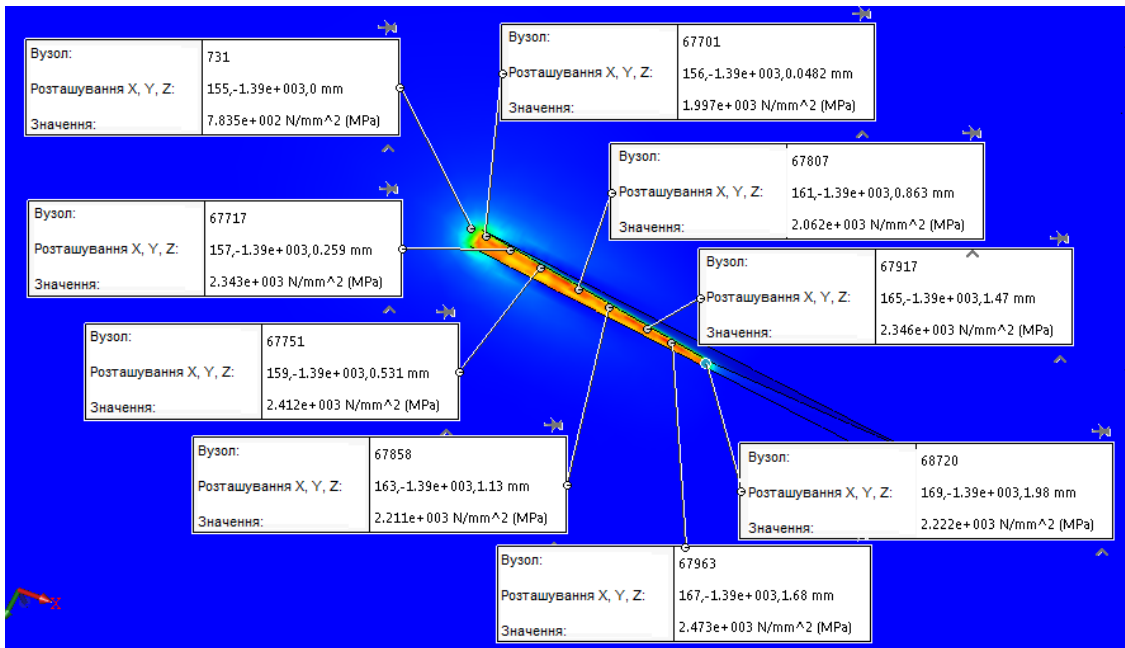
| Вузол: | 731 |
|---|---|
| Розташування X, Y, Z: | 155,-1.39e+003,0 mm |
| Значення: | 7.835e+002 N/mm^2 (MPa) |

| Вузол: | 67701 |
|---|---|
| Розташування X, Y, Z: | 156,-1.39e+003,0.0482 mm |
| Значення: | 1.997e+003 N/mm^2 (MPa) |

| Вузол: | 67807 |
|---|---|
| Розташування X, Y, Z: | 161,-1.39e+003,0.863 mm |
| Значення: | 2.062e+003 N/mm^2 (MPa) |

| Вузол: | 67717 |
|---|---|
| Розташування X, Y, Z: | 157,-1.39e+003,0.259 mm |
| Значення: | 2.343e+003 N/mm^2 (MPa) |

| Вузол: | 67917 |
|---|---|
| Розташування X, Y, Z: | 165,-1.39e+003,1.47 mm |
| Значення: | 2.346e+003 N/mm^2 (MPa) |

| Вузол: | 67751 |
|---|---|
| Розташування X, Y, Z: | 159,-1.39e+003,0.531 mm |
| Значення: | 2.412e+003 N/mm^2 (MPa) |

| Вузол: | 67858 |
|---|---|
| Розташування X, Y, Z: | 163,-1.39e+003,1.13 mm |
| Значення: | 2.211e+003 N/mm^2 (MPa) |

| Вузол: | 68720 |
|---|---|
| Розташування X, Y, Z: | 169,-1.39e+003,1.98 mm |
| Значення: | 2.222e+003 N/mm^2 (MPa) |

| Вузол: | 67963 |
|---|---|
| Розташування X, Y, Z: | 167,-1.39e+003,1.68 mm |
| Значення: | 2.473e+003 N/mm^2 (MPa) |

X